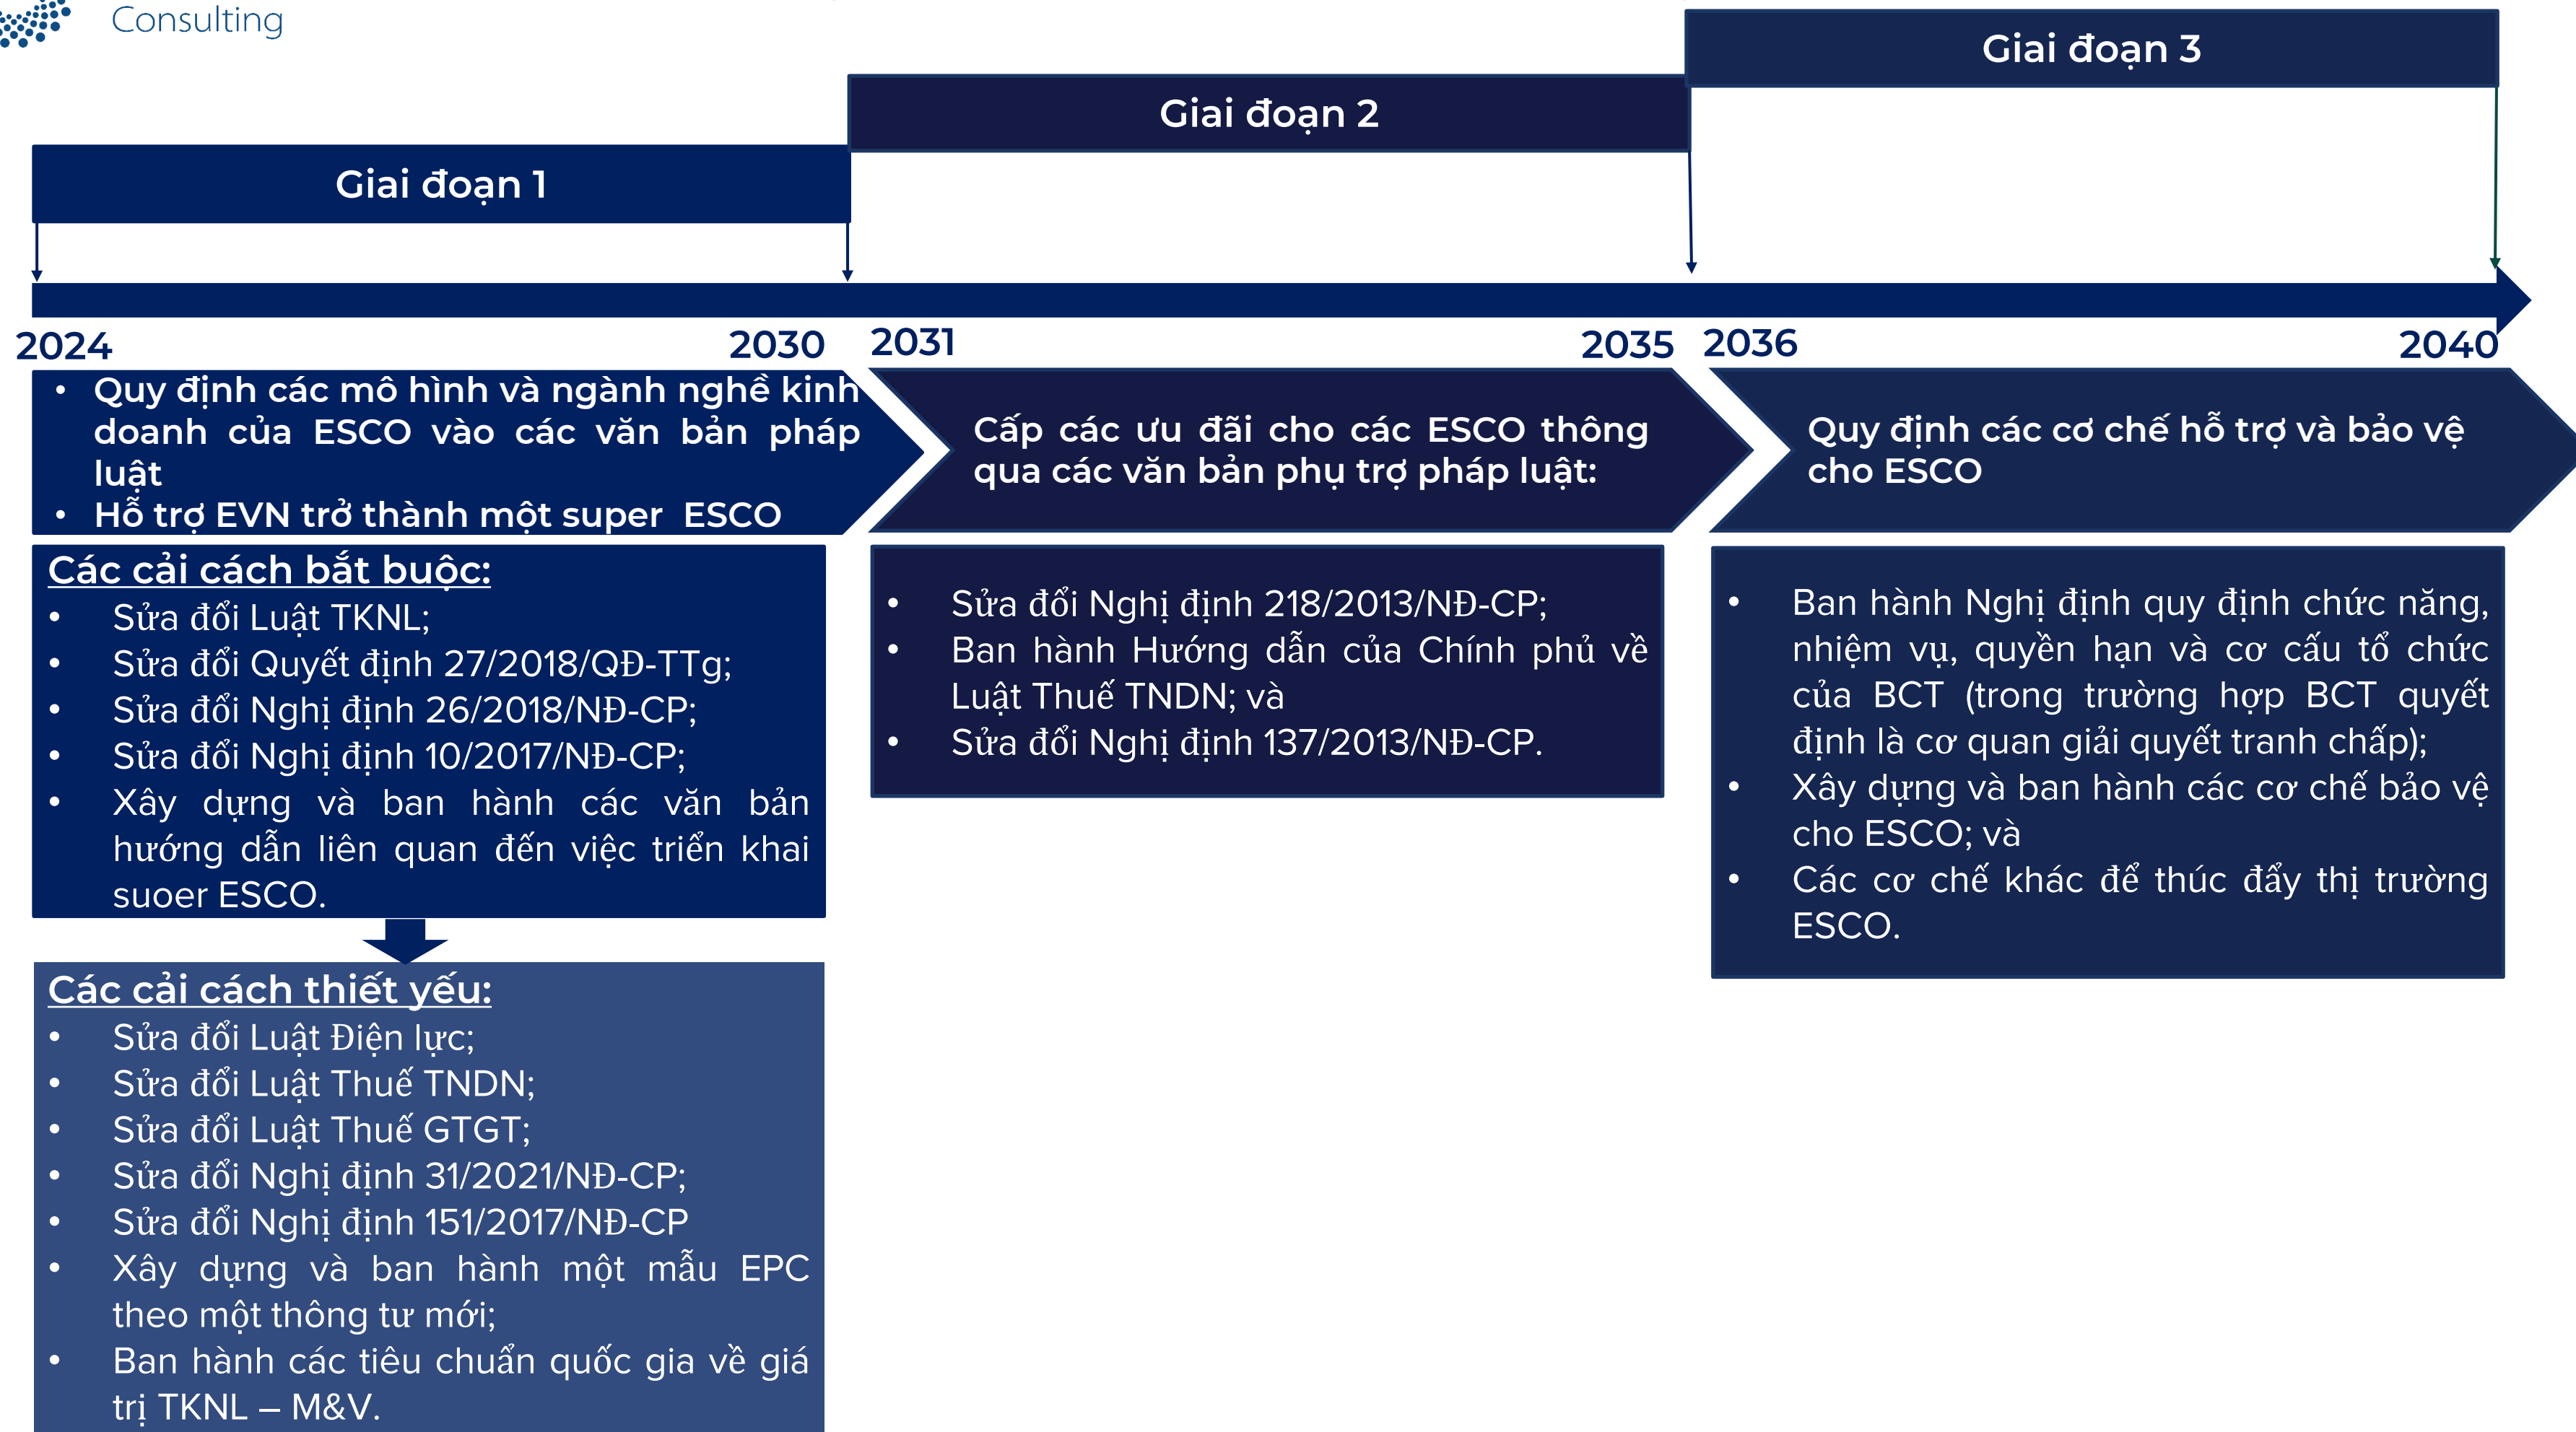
Consulting

Giai đoạn 3

Giai đoạn 2

Giai đoạn 1

2024 2030 2031 2035 2036 2040

• Quy định các mô hình và ngành nghề kinh doanh của ESCO vào các văn bản pháp luật
• Hỗ trợ EVN trở thành một super ESCO

Cấp các ưu đãi cho các ESCO thông qua các văn bản phụ trợ pháp luật:

Quy định các cơ chế hỗ trợ và bảo vệ cho ESCO

Các cải cách bắt buộc:
• Sửa đổi Luật TKNL;
• Sửa đổi Quyết định 27/2018/QĐ-TTg;
• Sửa đổi Nghị định 26/2018/NĐ-CP;
• Sửa đổi Nghị định 10/2017/NĐ-CP;
• Xây dựng và ban hành các văn bản hướng dẫn liên quan đến việc triển khai suoer ESCO.

• Sửa đổi Nghị định 218/2013/NĐ-CP;
• Ban hành Hướng dẫn của Chính phủ về Luật Thuế TNDN; và
• Sửa đổi Nghị định 137/2013/NĐ-CP.

• Ban hành Nghị định quy định chức năng, nhiệm vụ, quyền hạn và cơ cấu tổ chức của BCT (trong trường hợp BCT quyết định là cơ quan giải quyết tranh chấp);
• Xây dựng và ban hành các cơ chế bảo vệ cho ESCO; và
• Các cơ chế khác để thúc đẩy thị trường ESCO.

Các cải cách thiết yếu:
• Sửa đổi Luật Điện lực;
• Sửa đổi Luật Thuế TNDN;
• Sửa đổi Luật Thuế GTGT;
• Sửa đổi Nghị định 31/2021/NĐ-CP;
• Sửa đổi Nghị định 151/2017/NĐ-CP
• Xây dựng và ban hành một mẫu EPC theo một thông tư mới;
• Ban hành các tiêu chuẩn quốc gia về giá trị TKNL – M&V.